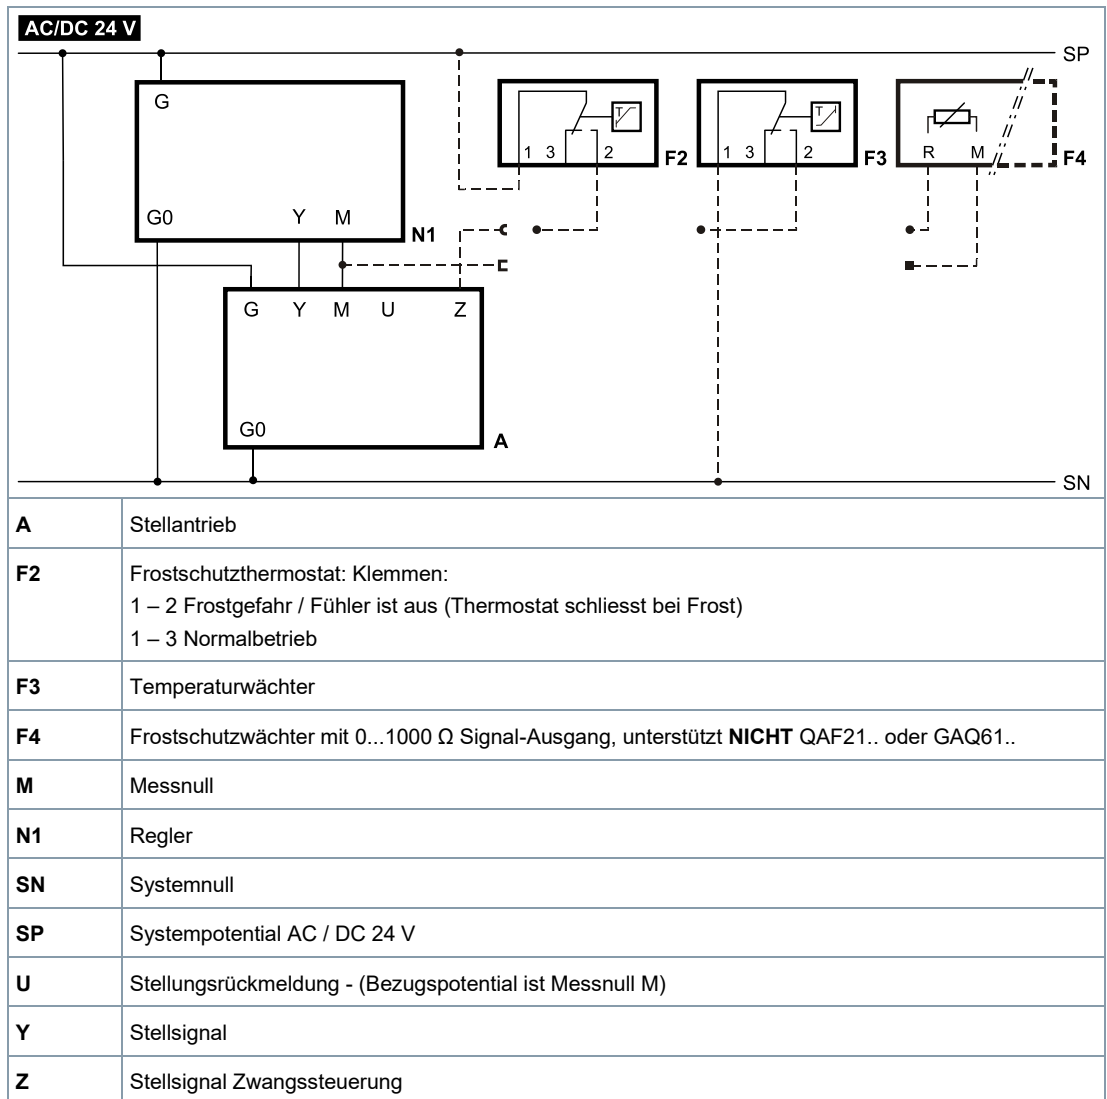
AC/DC 24 V

SP

G

G0 Y M

N1

G Y M U Z

G0

A

1 3 2 F2

1 3 2 F3

R M F4

SN

| | |
|---|---|
| **A** | Stellantrieb |
| **F2** | Frostschutzthermostat: Klemmen:<br>1 – 2 Frostgefahr / Fühler ist aus (Thermostat schliesst bei Frost)<br>1 – 3 Normalbetrieb |
| **F3** | Temperaturwächter |
| **F4** | Frostschutzwächter mit 0...1000 Ω Signal-Ausgang, unterstützt **NICHT** QAF21.. oder GAQ61.. |
| **M** | Messnull |
| **N1** | Regler |
| **SN** | Systemnull |
| **SP** | Systempotential AC / DC 24 V |
| **U** | Stellungsrückmeldung - (Bezugspotential ist Messnull M) |
| **Y** | Stellsignal |
| **Z** | Stellsignal Zwangssteuerung |